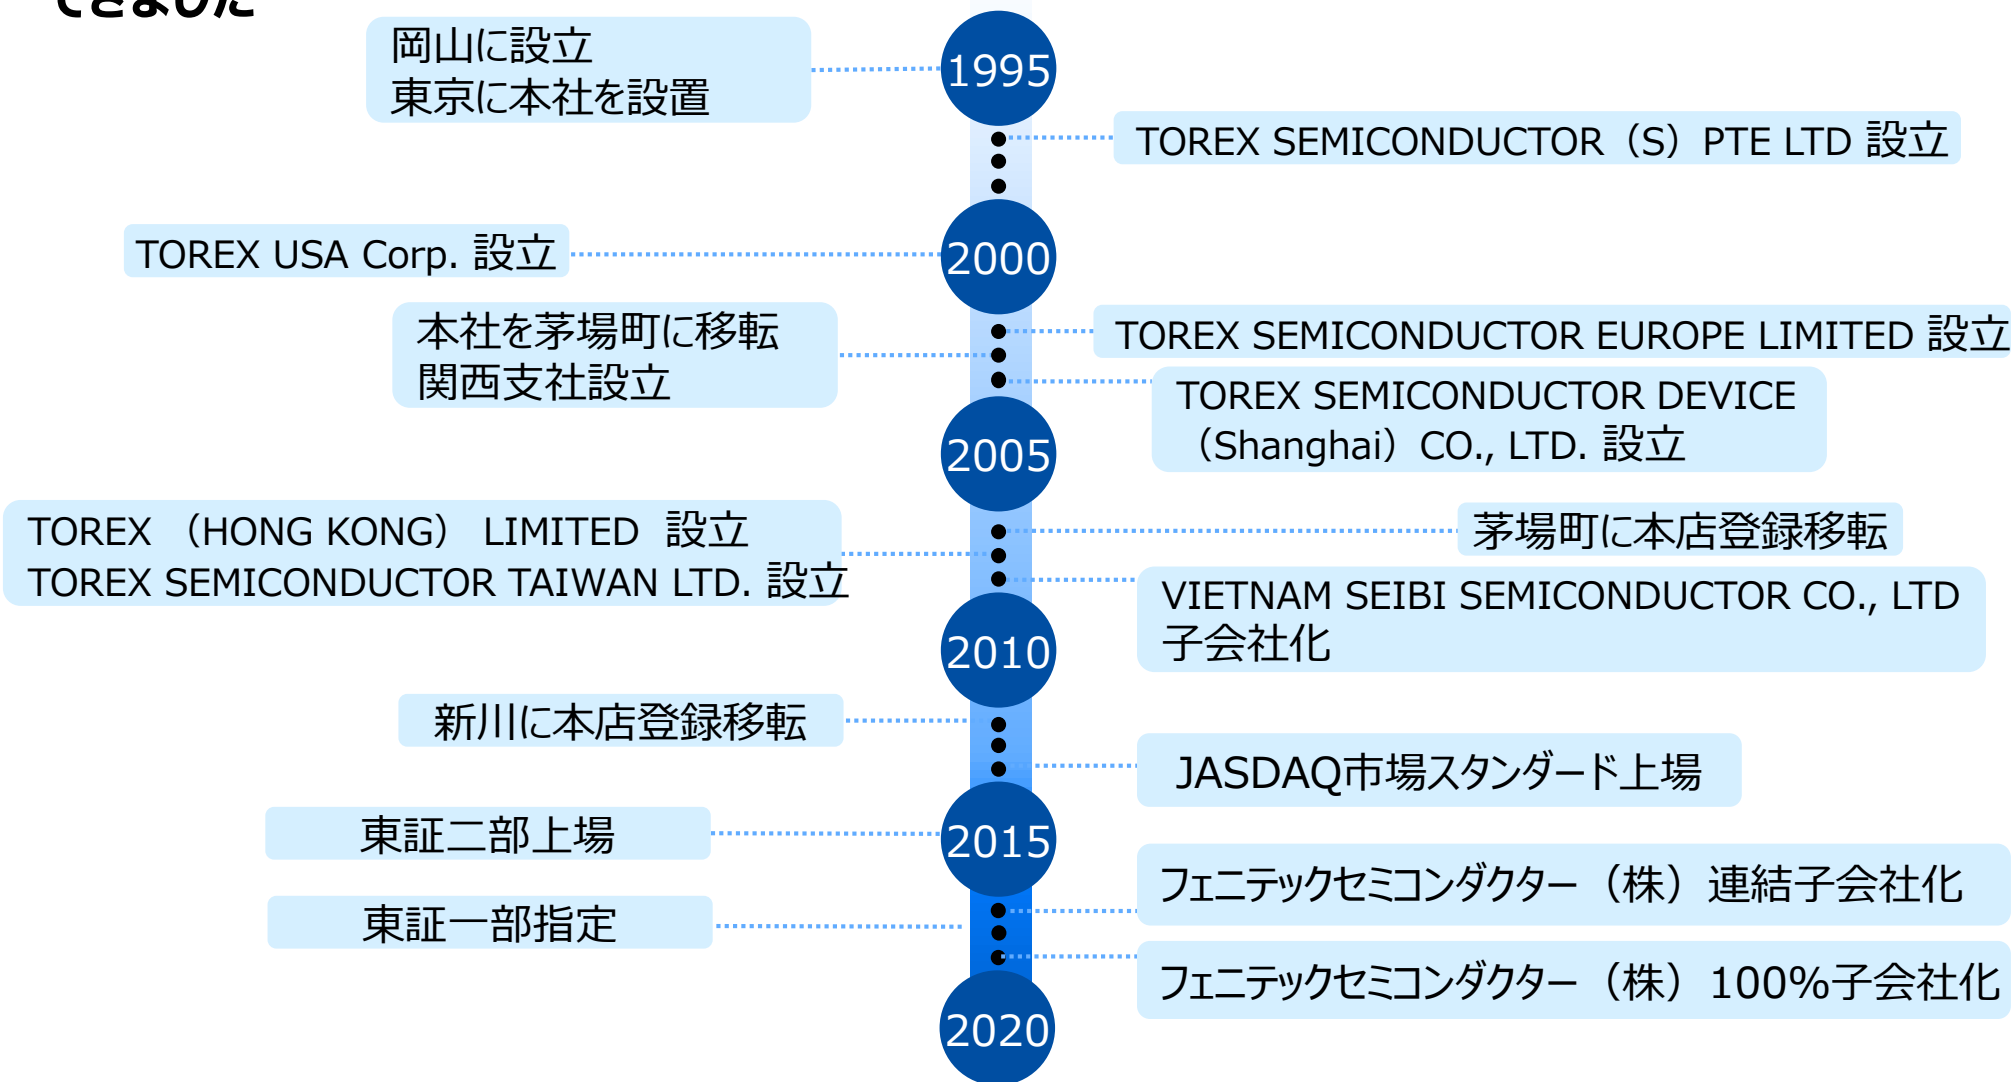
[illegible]

岡山に設立
東京に本社を設置

1995

TOREX SEMICONDUCTOR（S）PTE LTD 設立

TOREX USA Corp. 設立

2000

本社を茅場町に移転
関西支社設立

TOREX SEMICONDUCTOR EUROPE LIMITED 設立

TOREX SEMICONDUCTOR DEVICE（Shanghai）CO., LTD. 設立

2005

TOREX （HONG KONG） LIMITED 設立
TOREX SEMICONDUCTOR TAIWAN LTD. 設立

茅場町に本店登録移転

VIETNAM SEIBI SEMICONDUCTOR CO., LTD 子会社化

2010

新川に本店登録移転

JASDAQ市場スタンダード上場

東証二部上場

2015

フェニテックセミコンダクター（株）連結子会社化

東証一部指定

フェニテックセミコンダクター（株）100%子会社化

2020